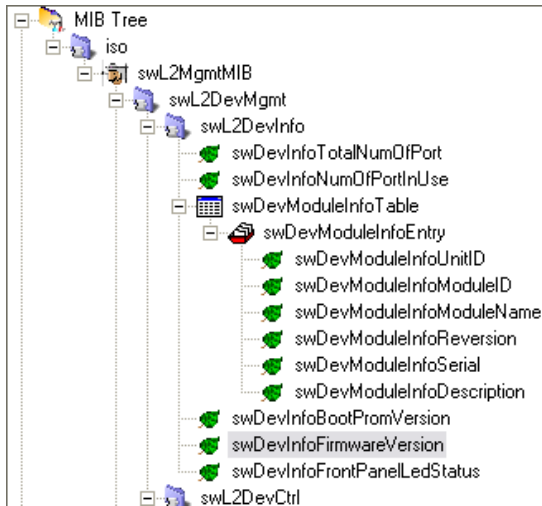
MIB Tree
iso
swL2MgmtMIB
swL2DevMgmt
swL2DevInfo
swDevInfoTotalNumOfPort
swDevInfoNumOfPortInUse
swDevModuleInfoTable
swDevModuleInfoEntry
swDevModuleInfoUnitID
swDevModuleInfoModuleID
swDevModuleInfoModuleName
swDevModuleInfoReversion
swDevModuleInfoSerial
swDevModuleInfoDescription
swDevInfoBootPromVersion
swDevInfoFirmwareVersion
swDevInfoFrontPanelLedStatus
swL2DevCtrl